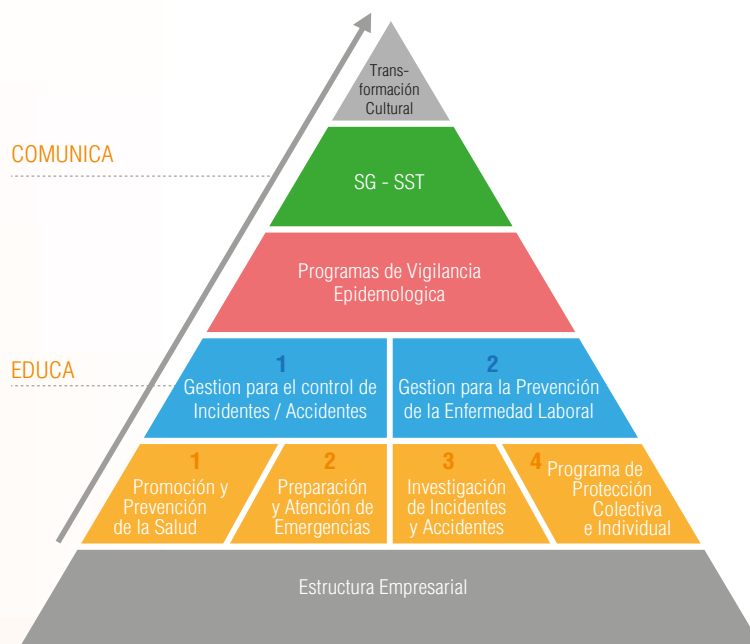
Transformación Cultural

COMUNICA

SG - SST

Programas de Vigilancia Epidemologica

EDUCA

1
Gestion para el control de Incidentes / Accidentes

2
Gestion para la Prevención de la Enfermedad Laboral

1
Promoción y Prevención de la Salud

2
Preparación y Atención de Emergencias

3
Investigación de Incidentes y Accidentes

4
Programa de Protección Colectiva e Individual

Estructura Empresarial